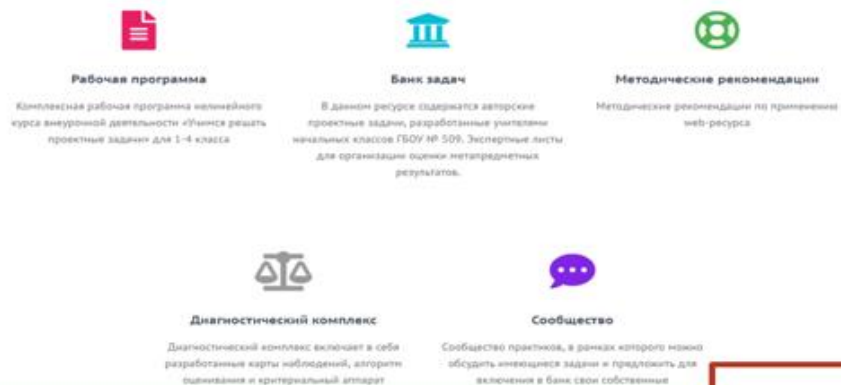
Рабочая программа

Комплексная рабочая программа нелинейного курса внеурочной деятельности «Учимся решать проектные задачи» для 1-4 класса

Банк задач

В данном ресурсе содержатся авторские проектные задачи, разработанные учителями начальных классов ГБОУ № 509. Экспертные листы для организации оценки метапредметных результатов.

Методические рекомендации

Методические рекомендации по применению web-ресурса

Диагностический комплекс

Диагностический комплекс включает в себя разработанные карты наблюдений, алгоритм оценивания и критериальный аппарат

Сообщество

Сообщество практиков, в рамках которого можно обсудить имеющиеся задачи и предложить для включения в банк свои собственные